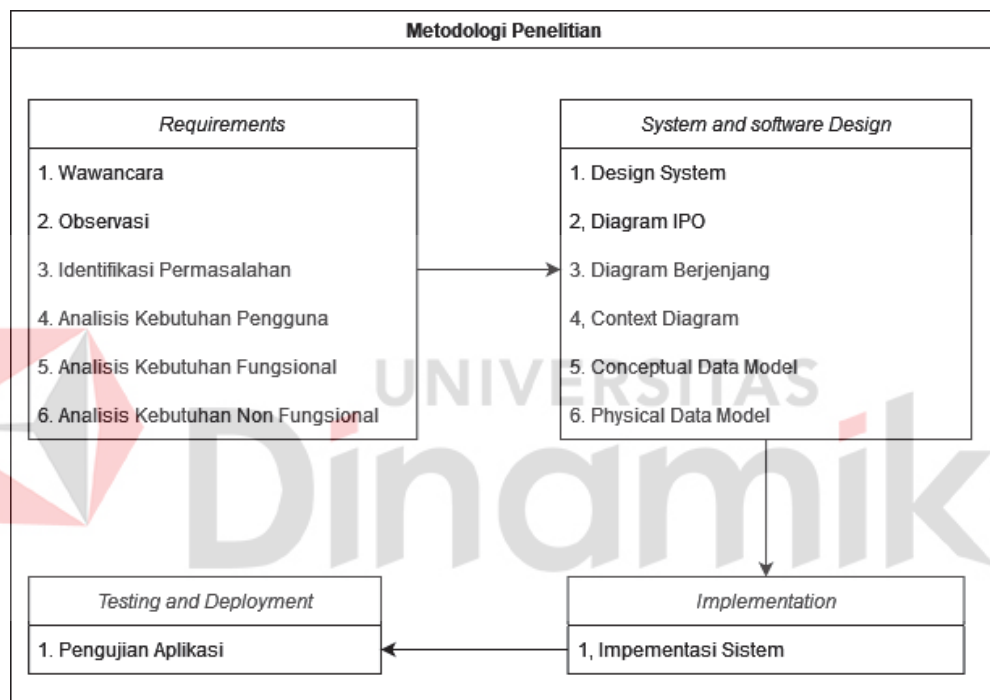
Metodologi Penelitian

Requirements

1. Wawancara

2. Observasi

3. Identifikasi Permasalahan

4. Analisis Kebutuhan Pengguna

5. Analisis Kebutuhan Fungsional

6. Analisis Kebutuhan Non Fungsional

System and software Design

1. Design System

2, Diagram IPO

3. Diagram Berjenjang

4, Context Diagram

5. Conceptual Data Model

6. Physical Data Model

UNIVERSITAS

Dinamik

Testing and Deployment

1. Pengujian Aplikasi

Implementation

1, Impementasi Sistem